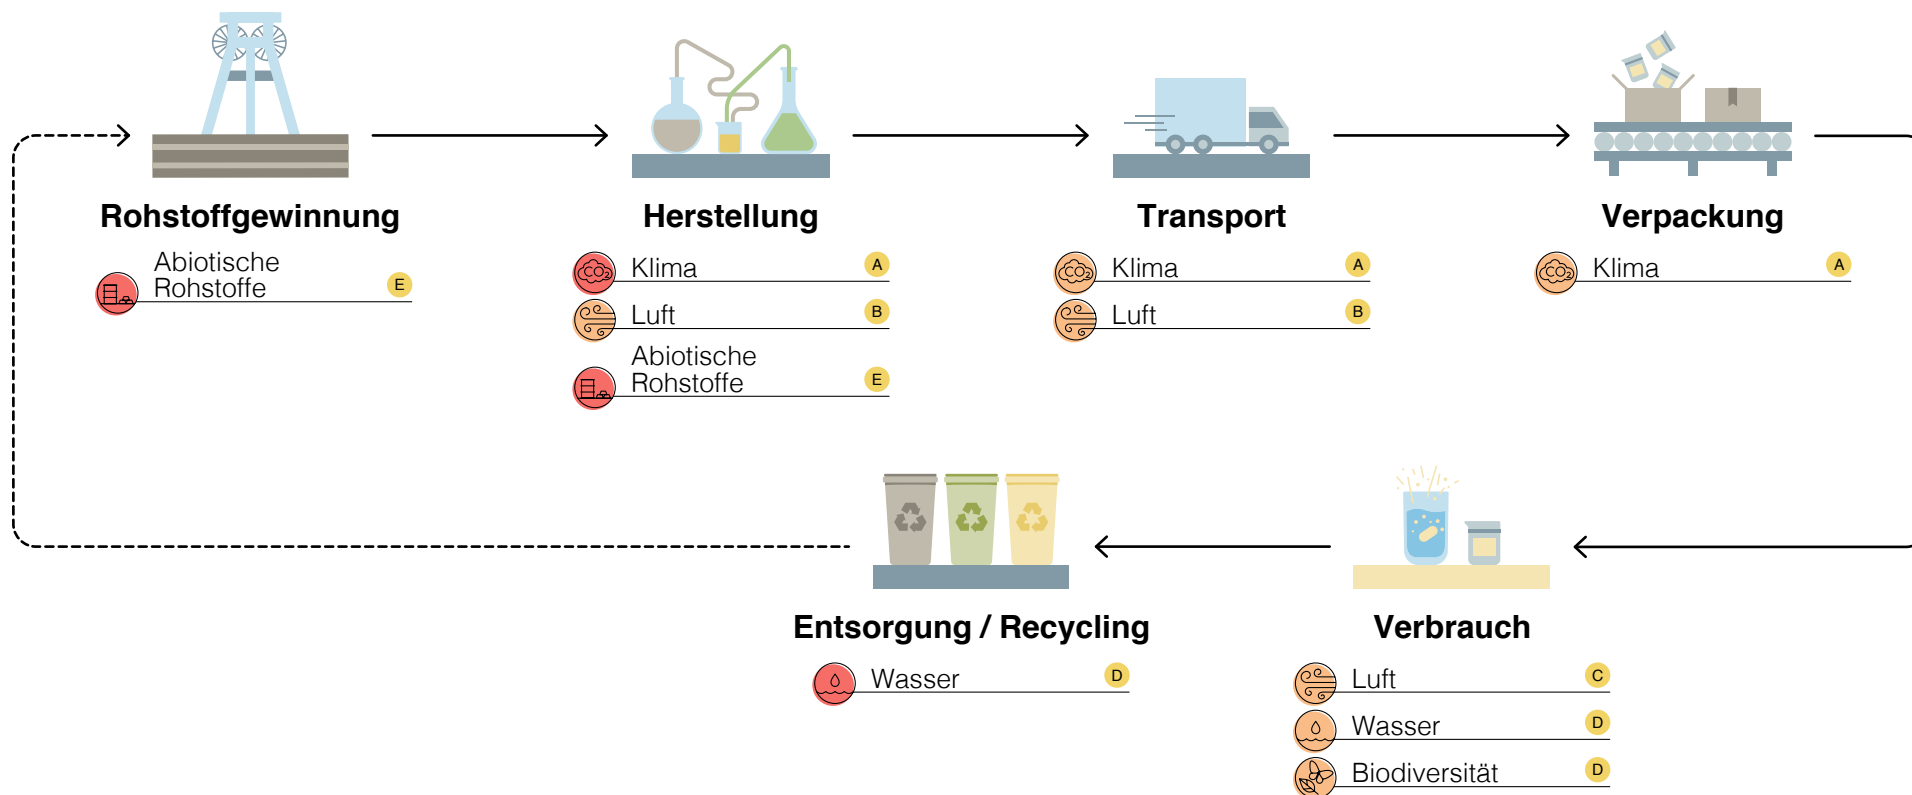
Rohstoffgewinnung

Abiotische Rohstoffe E

Herstellung

$CO_2$ Klima A

Luft B

Abiotische Rohstoffe E

Transport

$CO_2$ Klima A

Luft B

Verpackung

$CO_2$ Klima A

Entsorgung / Recycling

Wasser D

Verbrauch

Luft C

Wasser D

Biodiversität D